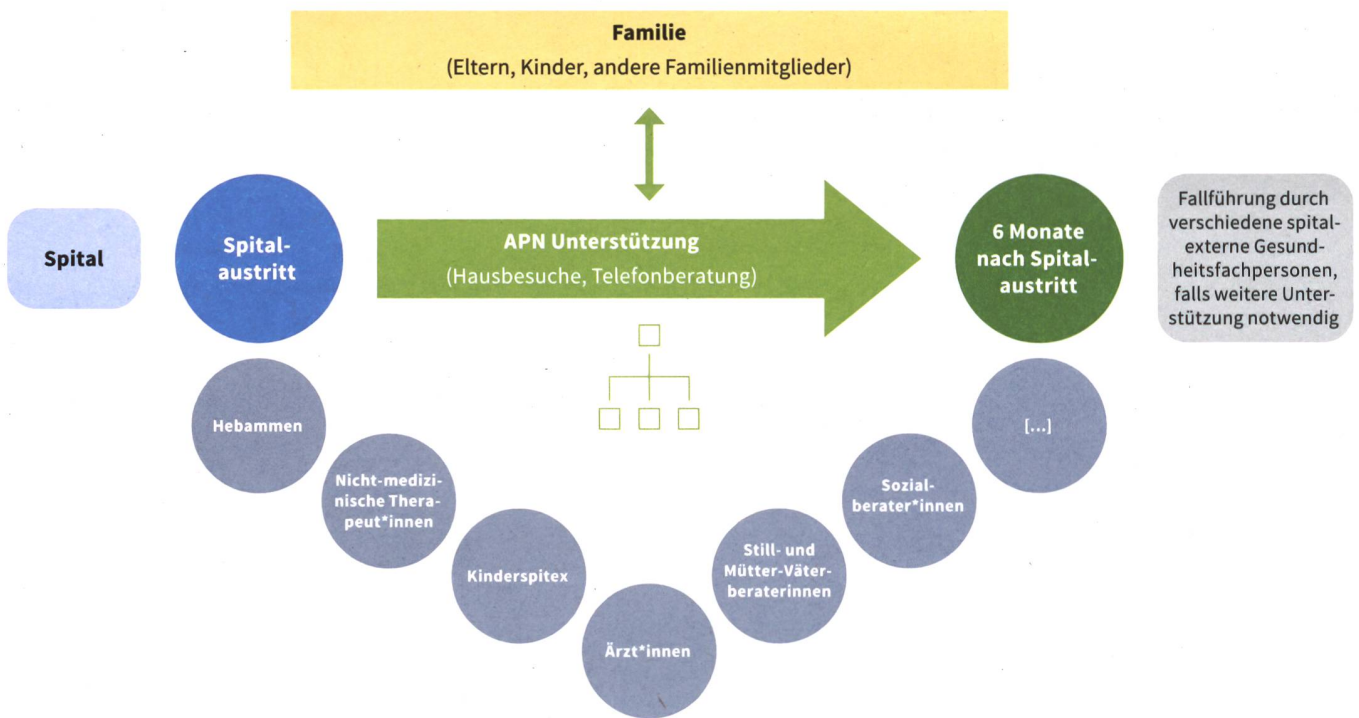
Familie
(Eltern, Kinder, andere Familienmitglieder)

Spital

Spitalaustritt

APN Unterstützung
(Hausbesuche, Telefonberatung)

6 Monate nach Spitalaustritt

Fallführung durch verschiedene spitalexterne Gesundheitsfachpersonen, falls weitere Unterstützung notwendig

Hebammen

Nicht-medizinische Therapeut*innen

Kinderspitex

Ärzt*innen

Still- und Mütter-Väterberaterinnen

Sozialberater*innen

[...]